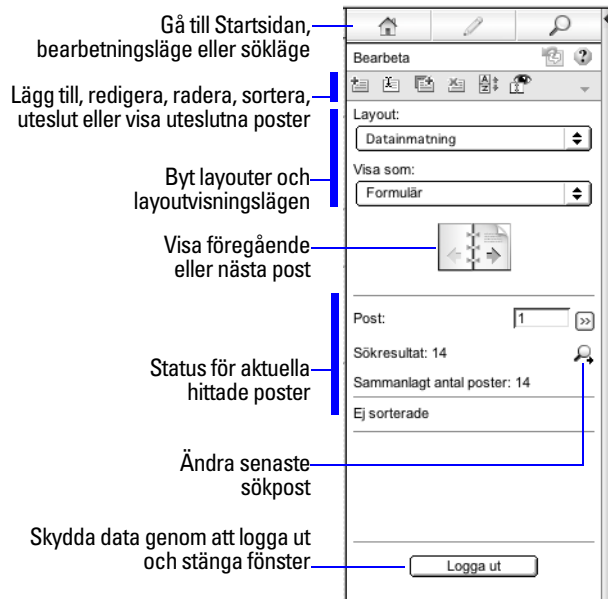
Gå till Startsidan, bearbetningsläge eller sökläge

Lägg till, redigera, radera, sortera, uteslut eller visa uteslutna poster

Byt layouter och layoutvisningslägen

Visa föregående eller nästa post

Status för aktuella hittade poster

Ändra senaste sökpost

Skydda data genom att logga ut och stänga fönster

Bearbeta

Layout:

Datainmatning

Visa som:

Formulär

Post:

1

Sökresultat: 14

Sammanlagt antal poster: 14

Ej sorterade

Logga ut